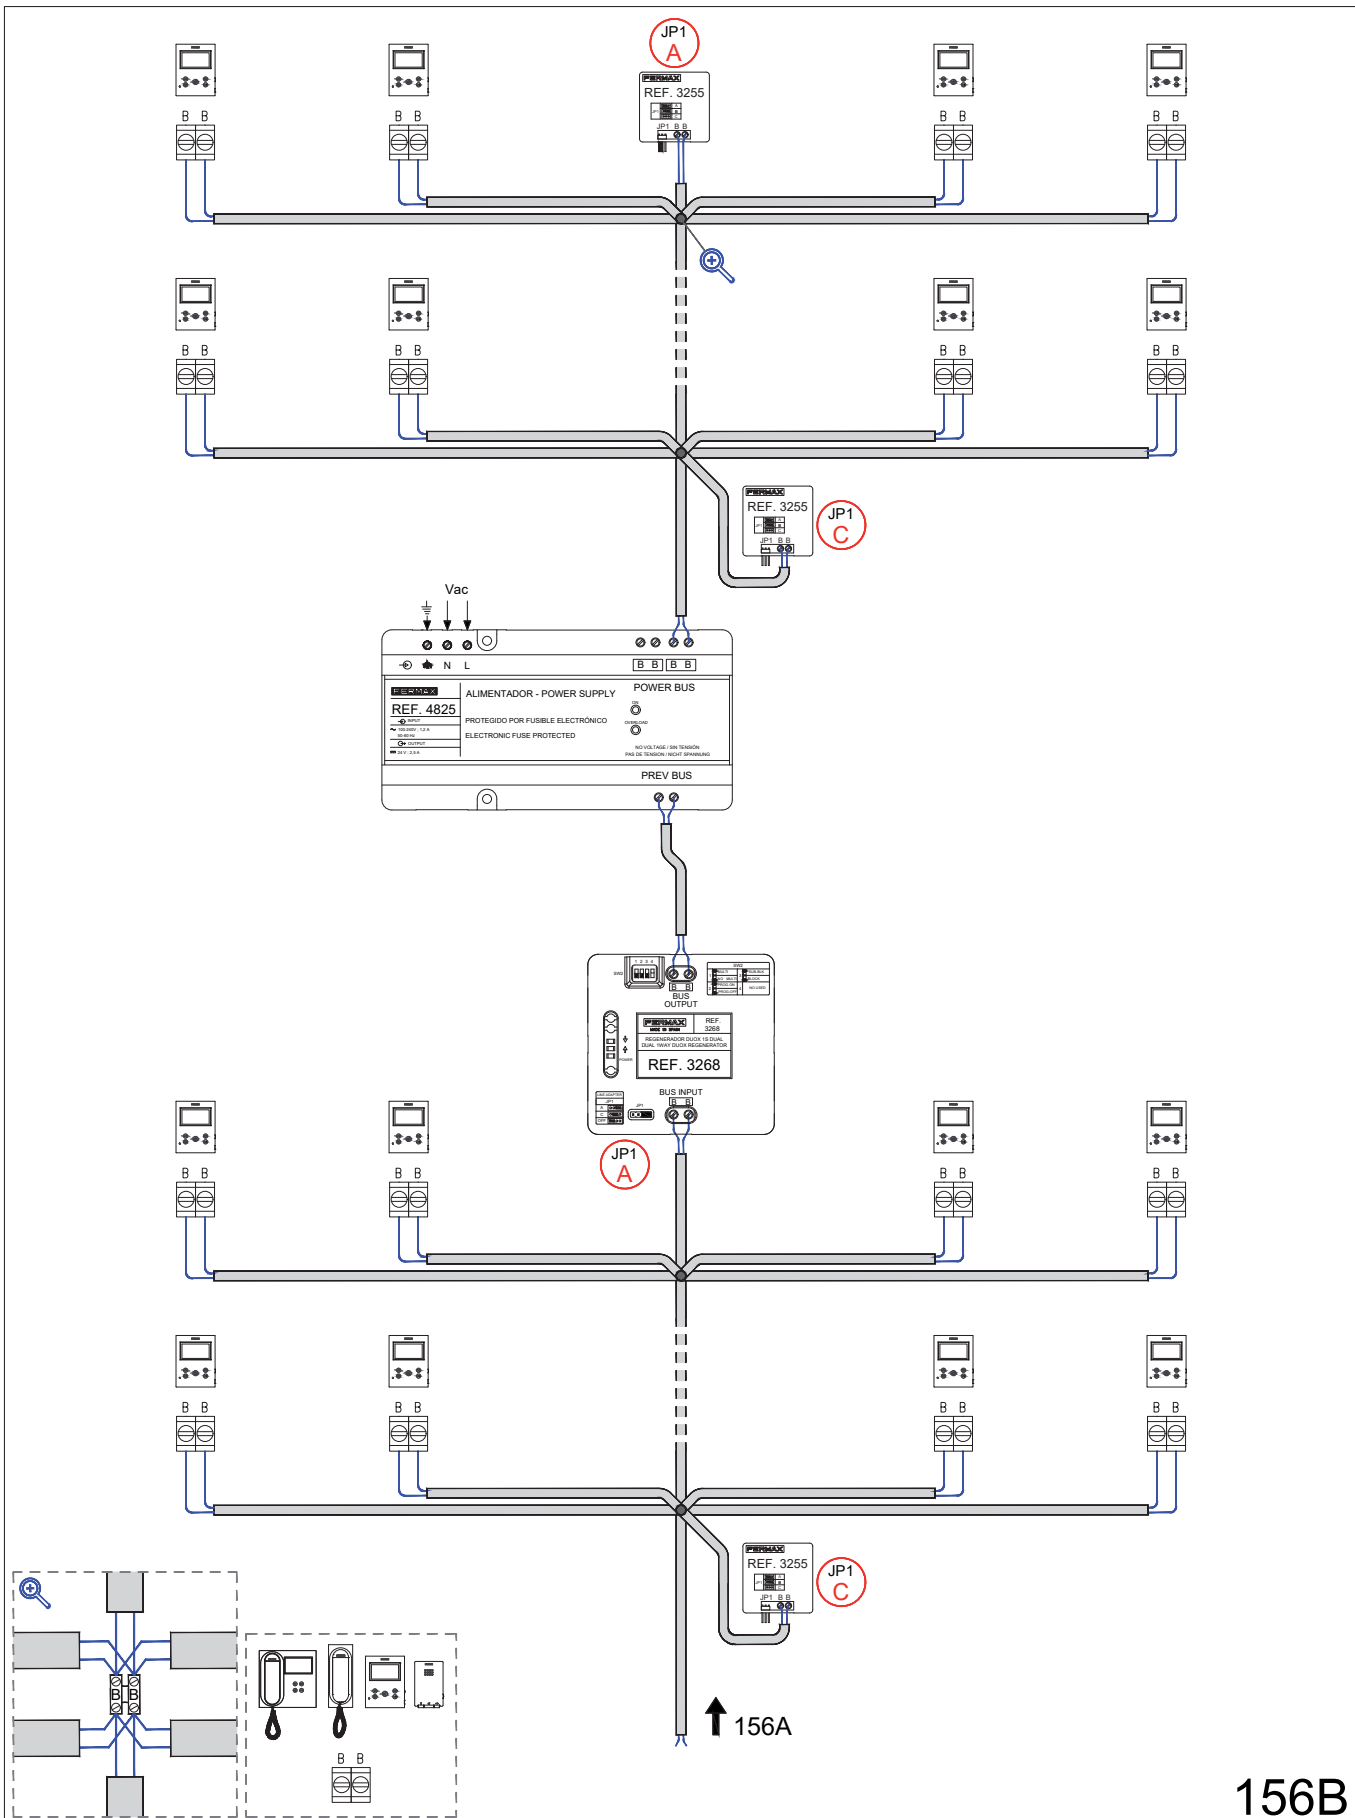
JP1
A
FERMAX
REF. 3255
JP1 B B

B B B B B B B B

B B B B B B B B

FERMAX
REF. 3255
JP1 B B
JP1
C

Vac
N L
B B B B
FERMAX
REF. 4825
ALIMENTADOR - POWER SUPPLY
PROTEGIDO POR FUSIBLE ELECTRÓNICO
ELECTRONIC FUSE PROTECTED
POWER BUS
OVERLOAD
NO VOLTAGE / SIN TENSIÓN
PAS DE TENSION / NICHT SPANNUNG
PREV BUS

B B
BUS OUTPUT
FERMAX
REF. 3268
REGENERADOR DUOX 1S DUAL
DUAL 1WAY DUOX REGENERATOR
REF. 3268
BUS INPUT
B B
JP1
A

B B B B B B B B

B B B B B B B B

FERMAX
REF. 3255
JP1 B B
JP1
C

156A

B B

B B

156B